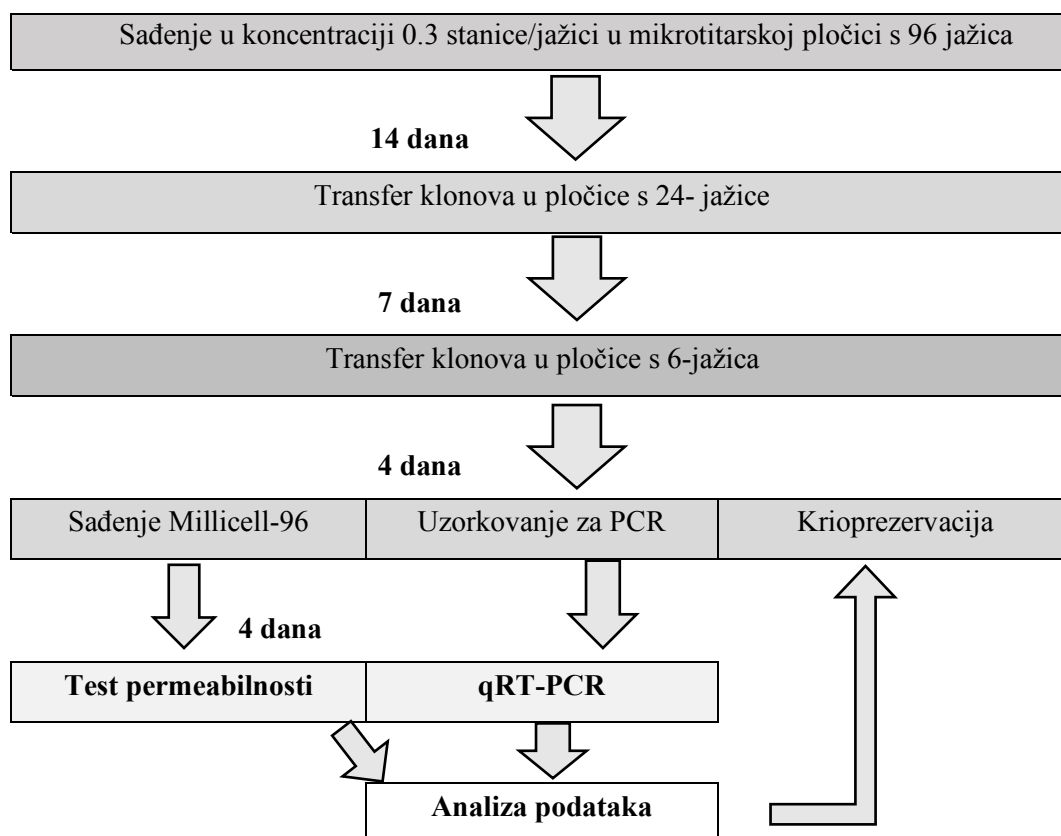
Sađenje u koncentraciji 0.3 stanice/jažici u mikrotitarskoj pločici s 96 jažica

14 dana

Transfer klonova u pločice s 24- jažice

7 dana

Transfer klonova u pločice s 6-jažica

4 dana

| Sađenje Millicell-96 | Uzorkovanje za PCR | Krioprezervacija |
|---|---|---|

4 dana

| Test permeabilnosti | qRT-PCR |
|---|---|

Analiza podataka